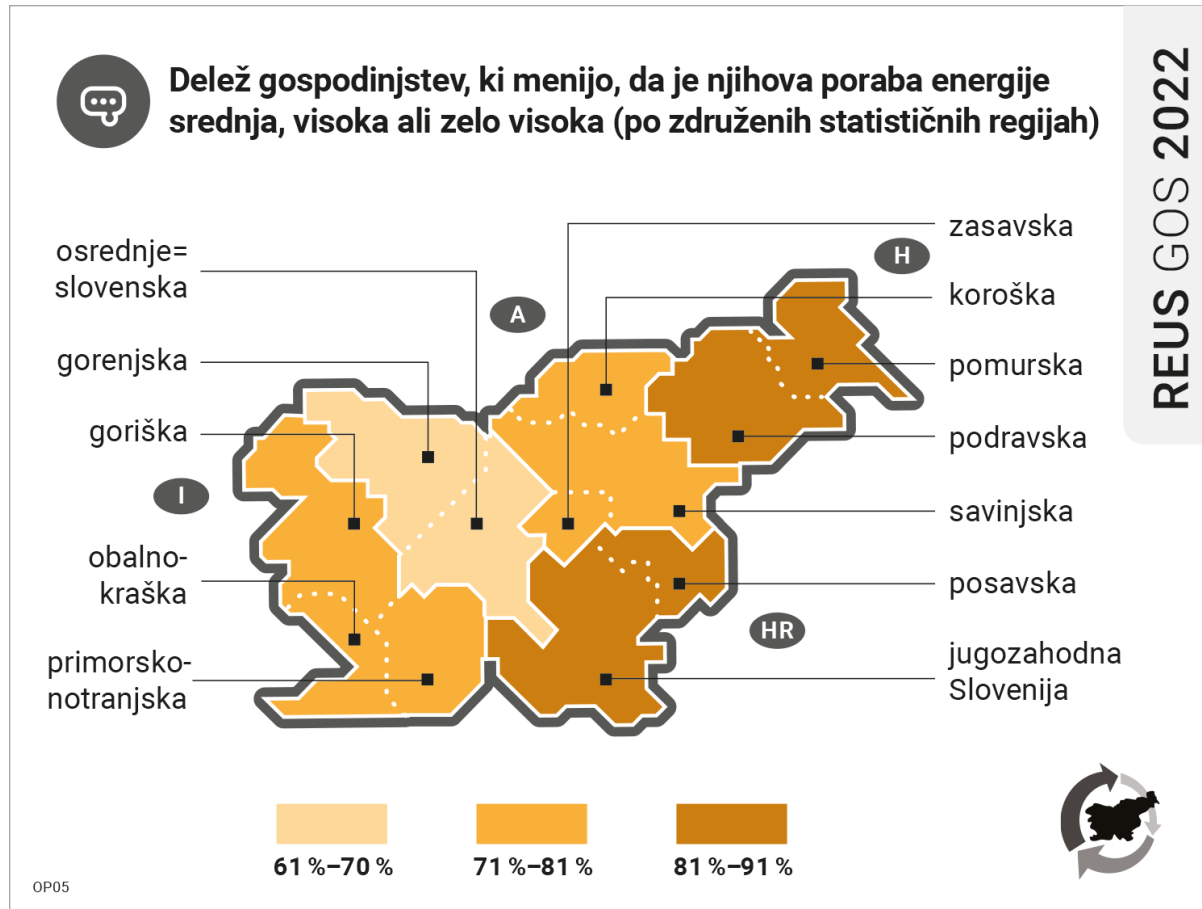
Delež gospodinjstev, ki menijo, da je njihova poraba energije srednja, visoka ali zelo visoka (po združenih statističnih regijah)

REUS GOS 2022

osrednje=
slovenska

gorenjska

goriška

obalno-
kraška

primorsko-
notranjska

zasavska

koroška

pomurska

podravska

savinjska

posavska

jugozahodna
Slovenija

A

H

I

HR

61 %–70 %

71 %–81 %

81 %–91 %

OP05